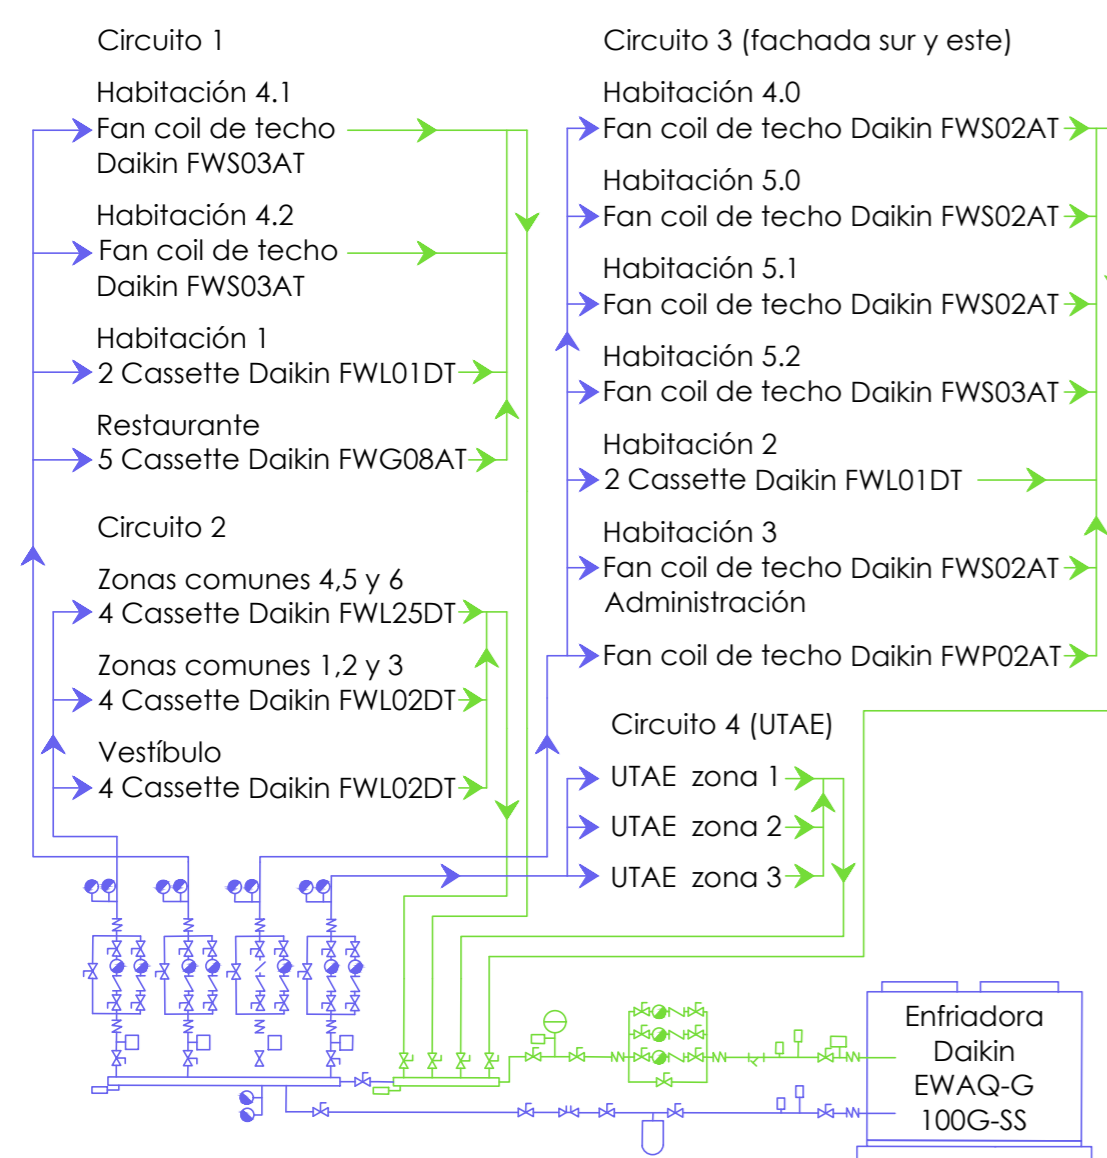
Circuito 1

Habitación 4.1
Fan coil de techo Daikin FWS03AT

Habitación 4.2
Fan coil de techo Daikin FWS03AT

Habitación 1
2 Cassette Daikin FWL01DT

Restaurante
5 Cassette Daikin FWG08AT

Circuito 2

Zonas comunes 4,5 y 6
4 Cassette Daikin FWL25DT

Zonas comunes 1,2 y 3
4 Cassette Daikin FWL02DT

Vestíbulo
4 Cassette Daikin FWL02DT

Circuito 3 (fachada sur y este)

Habitación 4.0
Fan coil de techo Daikin FWS02AT

Habitación 5.0
Fan coil de techo Daikin FWS02AT

Habitación 5.1
Fan coil de techo Daikin FWS02AT

Habitación 5.2
Fan coil de techo Daikin FWS03AT

Habitación 2
2 Cassette Daikin FWL01DT

Habitación 3
Fan coil de techo Daikin FWS02AT
Administración

Fan coil de techo Daikin FWP02AT

Circuito 4 (UTAE)
UTAE zona 1
UTAE zona 2
UTAE zona 3

Enfriadora Daikin EWAQ-G 100G-SS